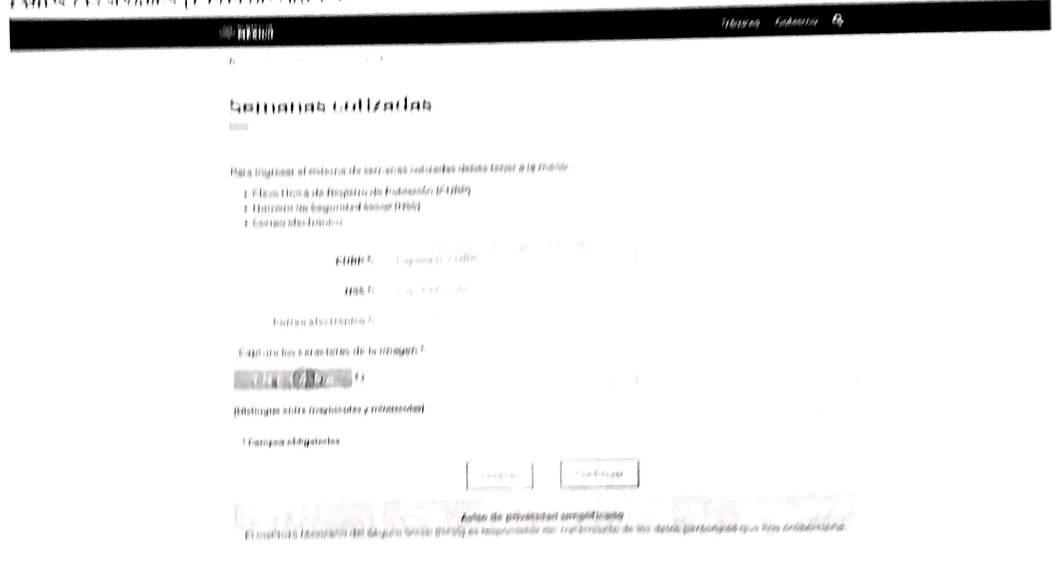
Trámites Gobierno

Semanas cotizadas

Para ingresar al sistema de semanas cotizadas debes tener a la mano:

• Clave Única de Registro de Población (CURP)
• Número de Seguridad Social (NSS)
• Correo electrónico

CURP *:

NSS *:

Correo electrónico *:

Captura los caracteres de la imagen *:

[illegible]

(distingue entre mayúsculas y minúsculas)

* Campos obligatorios

Limpiar Continuar

Aviso de privacidad simplificado
El Instituto Mexicano del Seguro Social (IMSS) es responsable del tratamiento de los datos personales que nos proporcione.